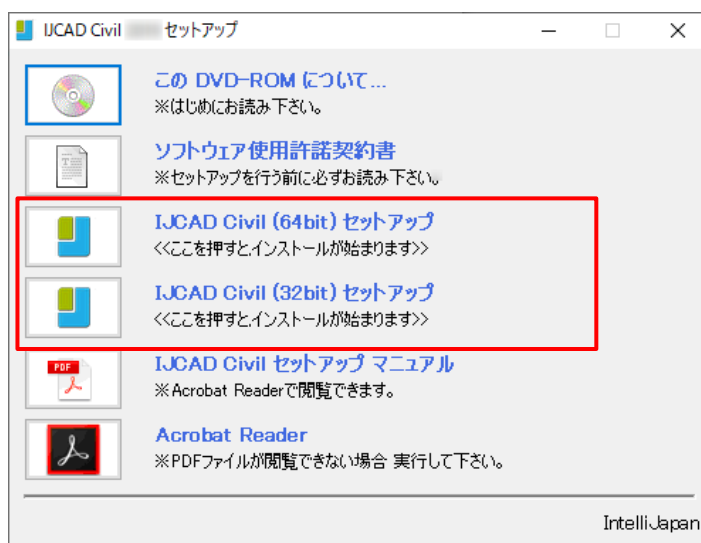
IJCAD Civil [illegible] セットアップ

この DVD-ROM について...
※はじめにお読み下さい。

ソフトウェア使用許諾契約書
※セットアップを行う前に必ずお読み下さい。

IJCAD Civil (64bit) セットアップ
<<ここを押すと、インストールが始まります>>

IJCAD Civil (32bit) セットアップ
<<ここを押すと、インストールが始まります>>

PDF
IJCAD Civil セットアップ マニュアル
※Acrobat Readerで閲覧できます。

Acrobat Reader
※PDFファイルが閲覧できない場合 実行して下さい。

IntelliJapan